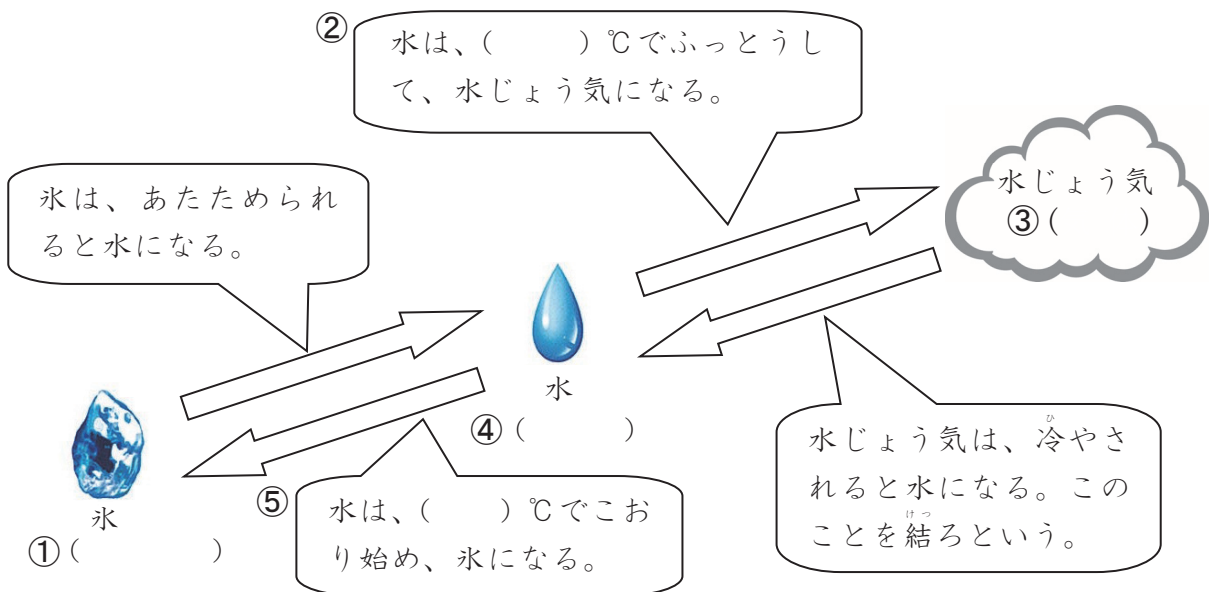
② 水は、(　　)℃でふっとうして、水じょう気になる。

氷は、あたためられると水になる。

水じょう気
③(　　)

水
④(　　)

水じょう気は、冷(ひ)やされると水になる。このことを結(けつ)ろという。

氷
①(　　)

⑤ 水は、(　　)℃でこおり始め、氷になる。